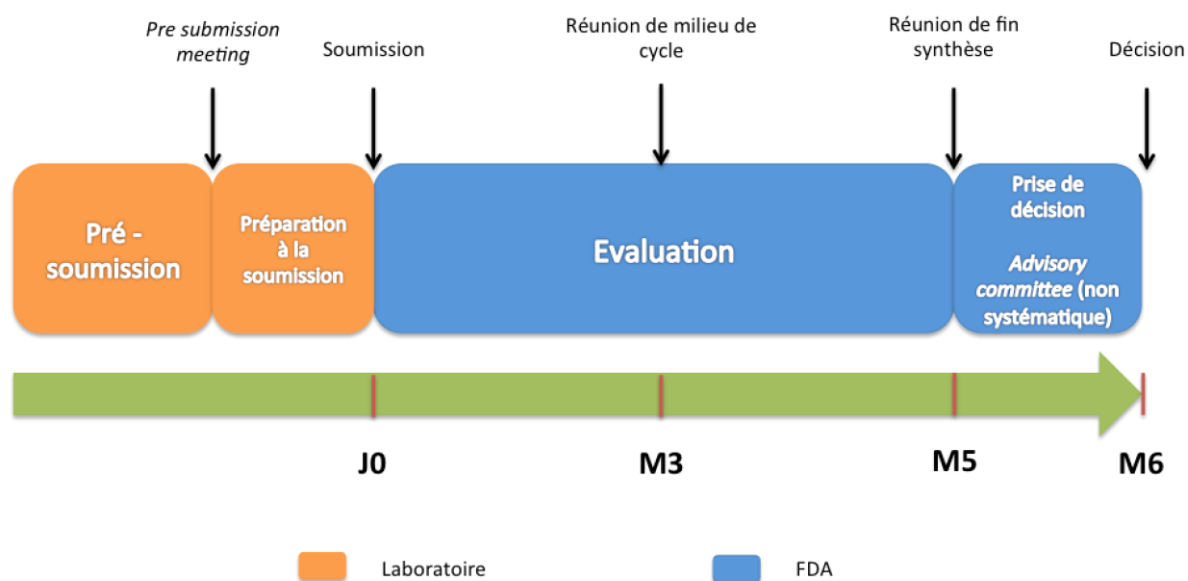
*Pre submission meeting*

Soumission

Réunion de milieu de cycle

Réunion de fin synthèse

Décision

Pré - soumission

Préparation à la soumission

Evaluation

Prise de décision

*Advisory committee* (non systématique)

J0

M3

M5

M6

Laboratoire

FDA